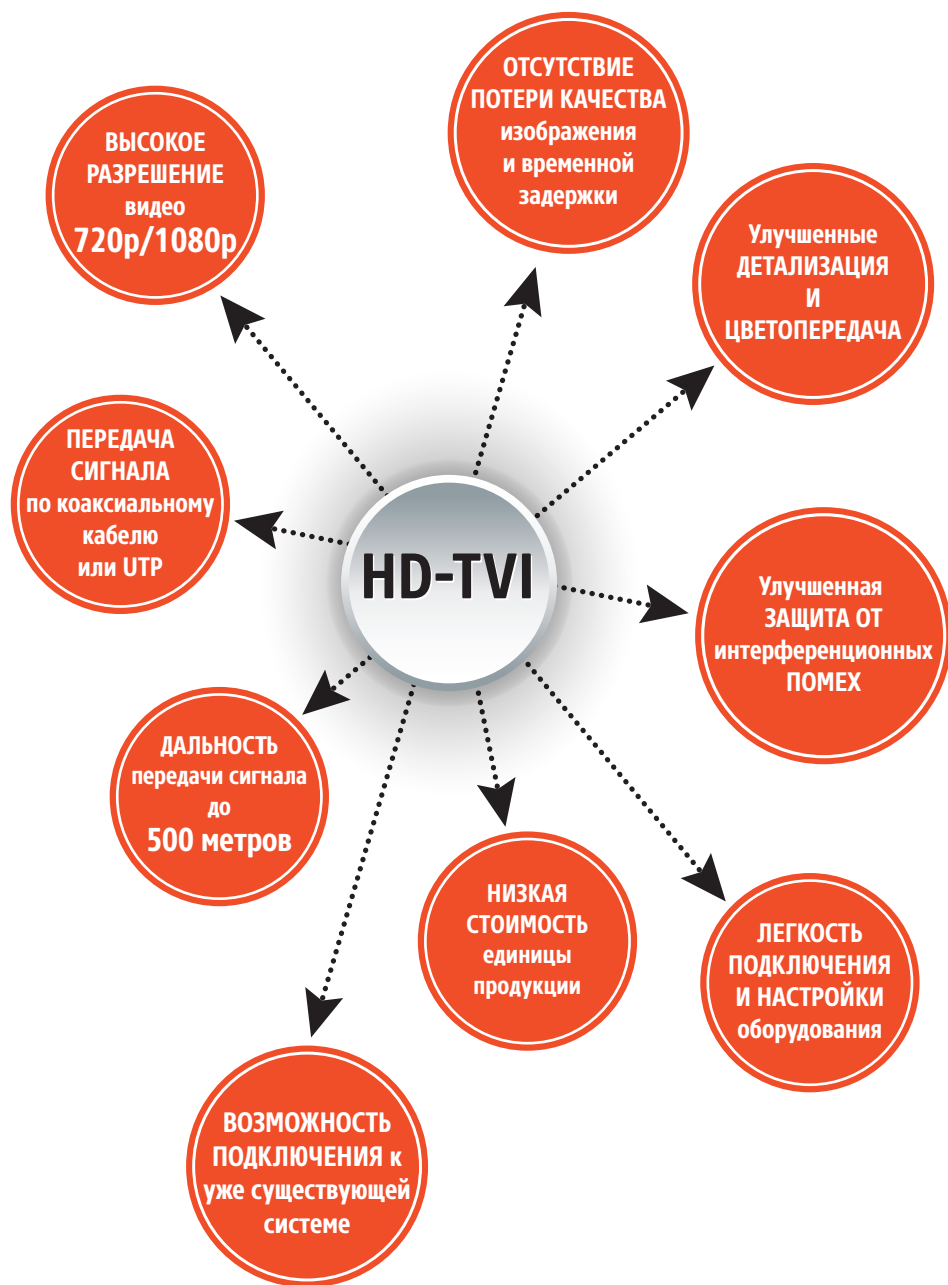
HD-TVI

ВЫСОКОЕ РАЗРЕШЕНИЕ видео 720p/1080p

ОТСУТСТВИЕ ПОТЕРИ КАЧЕСТВА изображения и временной задержки

Улучшенные ДЕТАЛИЗАЦИЯ И ЦВЕТОПЕРЕДАЧА

ПЕРЕДАЧА СИГНАЛА по коаксиальному кабелю или UTP

Улучшенная ЗАЩИТА ОТ интерференционных ПОМЕХ

ДАЛЬНОСТЬ передачи сигнала до 500 метров

НИЗКАЯ СТОИМОСТЬ единицы продукции

ЛЕГКОСТЬ ПОДКЛЮЧЕНИЯ И НАСТРОЙКИ оборудования

ВОЗМОЖНОСТЬ ПОДКЛЮЧЕНИЯ к уже существующей системе